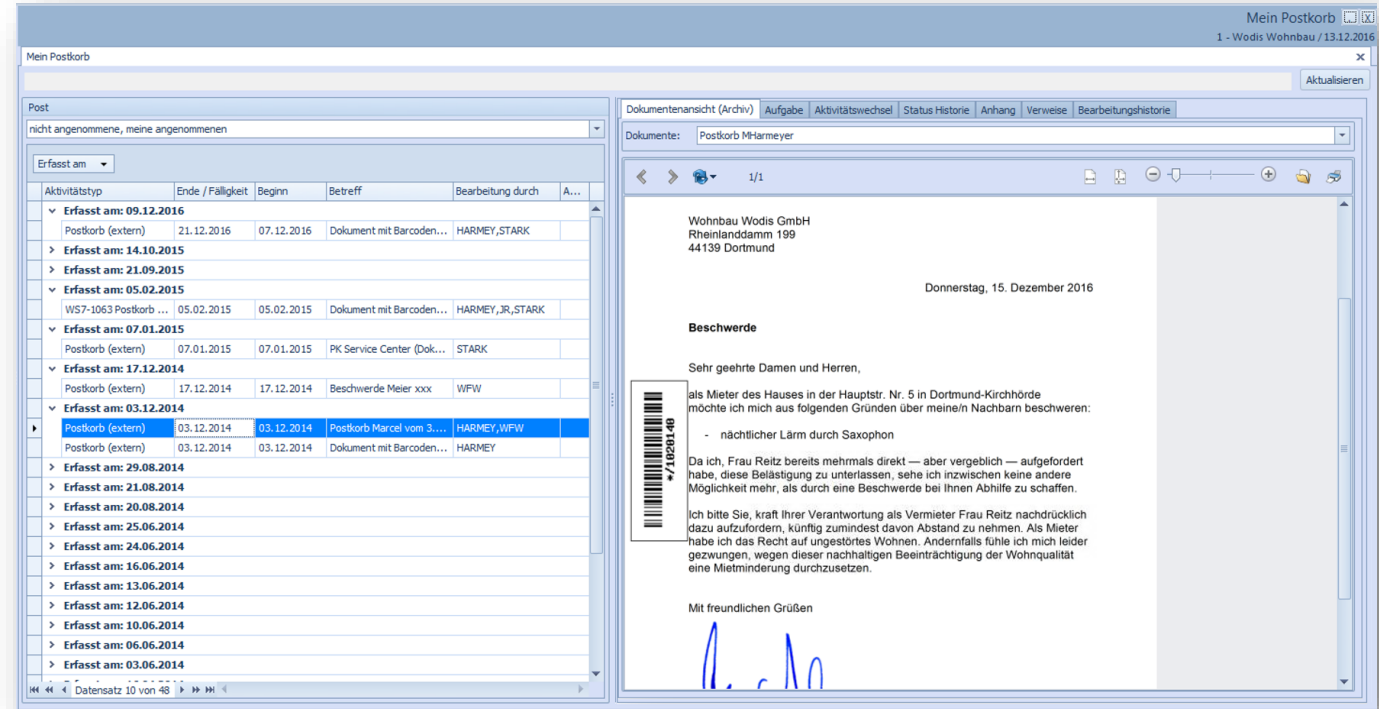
Mein Postkorb
1 - Wodis Wohnbau / 13.12.2016

Mein Postkorb

Aktualisieren

Post
nicht angenommene, meine angenommenen

Erfasst am

| Aktivitätstyp | Ende / Fälligkeit | Beginn | Betreff | Bearbeitung durch | A... |
|---|---|---|---|---|---|
| Erfasst am: 09.12.2016 | | | | | |
| Postkorb (extern) | 21.12.2016 | 07.12.2016 | Dokument mit Barcoden... | HARMEY,STARK | |
| Erfasst am: 14.10.2015 | | | | | |
| Erfasst am: 21.09.2015 | | | | | |
| Erfasst am: 05.02.2015 | | | | | |
| WS7-1063 Postkorb ... | 05.02.2015 | 05.02.2015 | Dokument mit Barcoden... | HARMEY,JR,STARK | |
| Erfasst am: 07.01.2015 | | | | | |
| Postkorb (extern) | 07.01.2015 | 07.01.2015 | PK Service Center (Dok... | STARK | |
| Erfasst am: 17.12.2014 | | | | | |
| Postkorb (extern) | 17.12.2014 | 17.12.2014 | Beschwerde Meier xxx | WFW | |
| Erfasst am: 03.12.2014 | | | | | |
| Postkorb (extern) | 03.12.2014 | 03.12.2014 | Postkorb Marcel vom 3.... | HARMEY,WFW | |
| Postkorb (extern) | 03.12.2014 | 03.12.2014 | Dokument mit Barcoden... | HARMEY | |
| Erfasst am: 29.08.2014 | | | | | |
| Erfasst am: 21.08.2014 | | | | | |
| Erfasst am: 20.08.2014 | | | | | |
| Erfasst am: 25.06.2014 | | | | | |
| Erfasst am: 24.06.2014 | | | | | |
| Erfasst am: 16.06.2014 | | | | | |
| Erfasst am: 13.06.2014 | | | | | |
| Erfasst am: 12.06.2014 | | | | | |
| Erfasst am: 10.06.2014 | | | | | |
| Erfasst am: 06.06.2014 | | | | | |
| Erfasst am: 03.06.2014 | | | | | |

Datensatz 10 von 48

Dokumentenansicht (Archiv) | Aufgabe | Aktivitätswechsel | Status Historie | Anhang | Verweise | Bearbeitungshistorie

Dokumente: Postkorb MHarmeyer

1/1

Wohnbau Wodis GmbH
Rheinlanddamm 199
44139 Dortmund

Donnerstag, 15. Dezember 2016

*/1020148

Beschwerde

Sehr geehrte Damen und Herren,

als Mieter des Hauses in der Hauptstr. Nr. 5 in Dortmund-Kirchhörde möchte ich mich aus folgenden Gründen über meine/n Nachbarn beschweren:

- nächtlicher Lärm durch Saxophon

Da ich, Frau Reitz bereits mehrmals direkt — aber vergeblich — aufgefordert habe, diese Belästigung zu unterlassen, sehe ich inzwischen keine andere Möglichkeit mehr, als durch eine Beschwerde bei Ihnen Abhilfe zu schaffen.

Ich bitte Sie, kraft Ihrer Verantwortung als Vermieter Frau Reitz nachdrücklich dazu aufzufordern, künftig zumindest davon Abstand zu nehmen. Als Mieter habe ich das Recht auf ungestörtes Wohnen. Andernfalls fühle ich mich leider gezwungen, wegen dieser nachhaltigen Beeinträchtigung der Wohnqualität eine Mietminderung durchzusetzen.

Mit freundlichen Grüßen